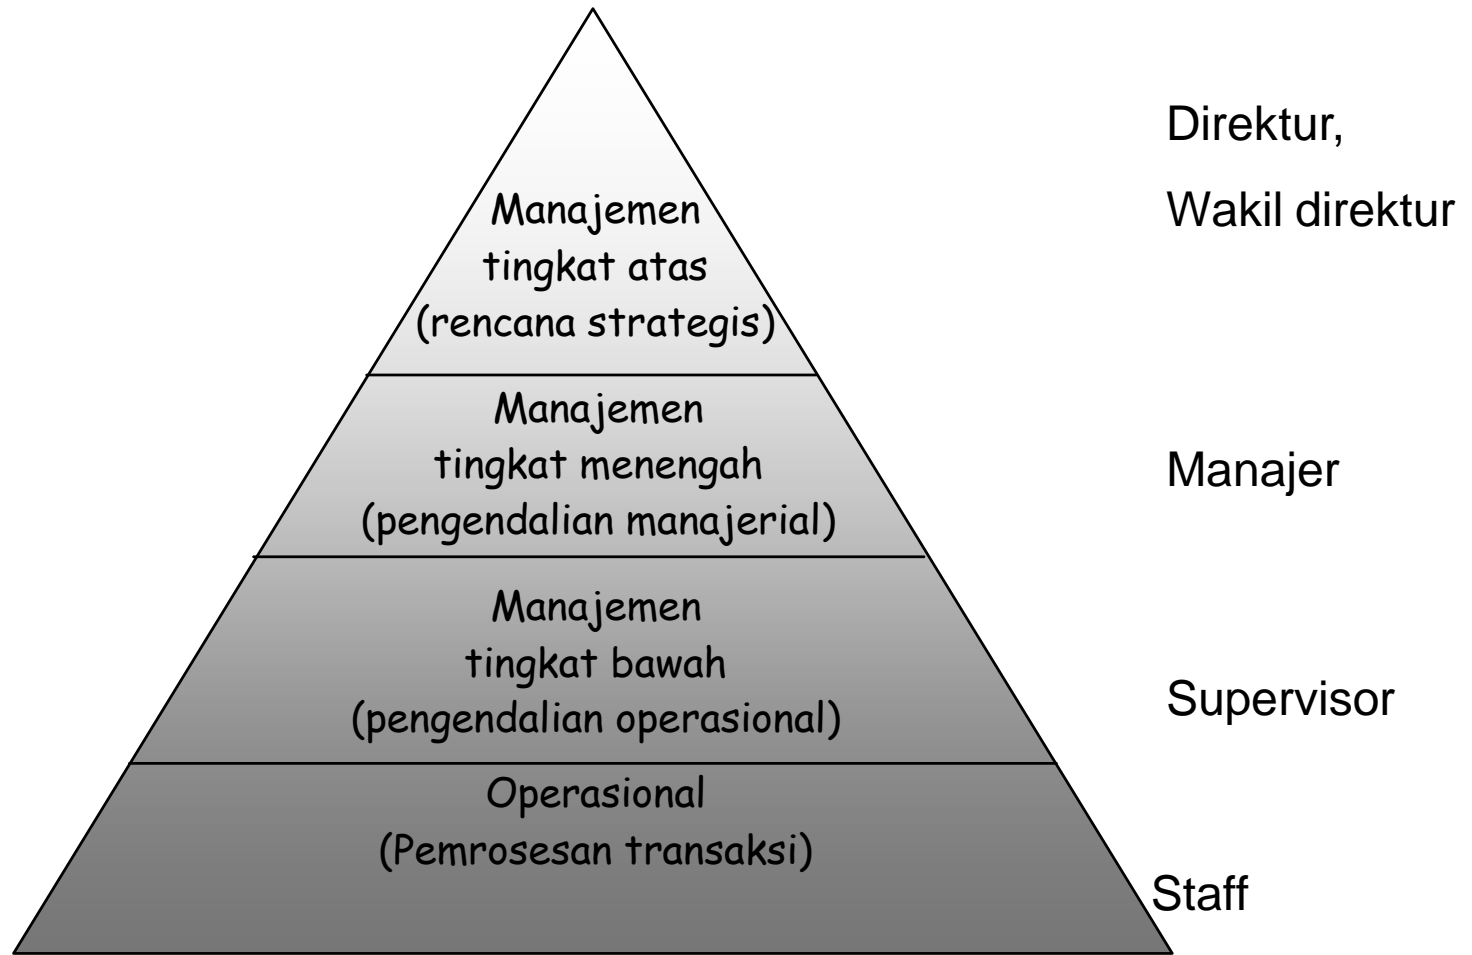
Manajemen tingkat atas (rencana strategis)

Direktur,

Wakil direktur

Manajemen tingkat menengah (pengendalian manajerial)

Manajer

Manajemen tingkat bawah (pengendalian operasional)

Supervisor

Operasional (Pemrosesan transaksi)

Staff